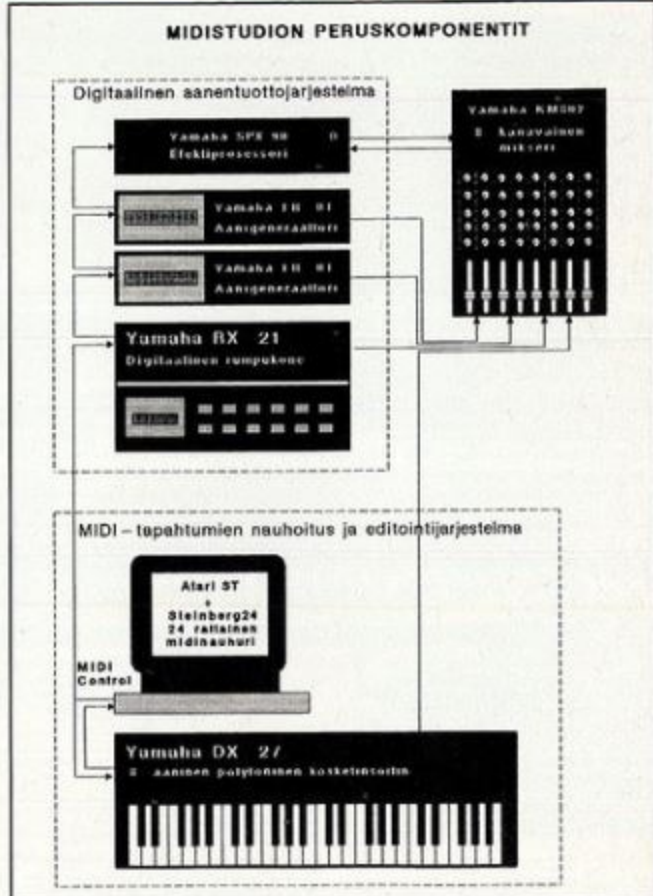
MIDISTUDION PERUSKOMPONENTIT

Digitaalinen aanentuottojarjestelma

Yamaha SPX 90 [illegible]
Efektiprosessori

Yamaha KM802
8 kanavainen mikseri

Yamaha TX 81
Aanigeneraattori

Yamaha TX 81
Aanigeneraattori

Yamaha RX 21
Digitaalinen rumpukone

MIDI – tapahtumien nauhoitus ja editointijarjestelma

Atari ST
+
Steinberg24
24 raitainen
midinauhuri

MIDI
Control

Yamaha DX 27
8 aaninen polytoninen koskettimisto